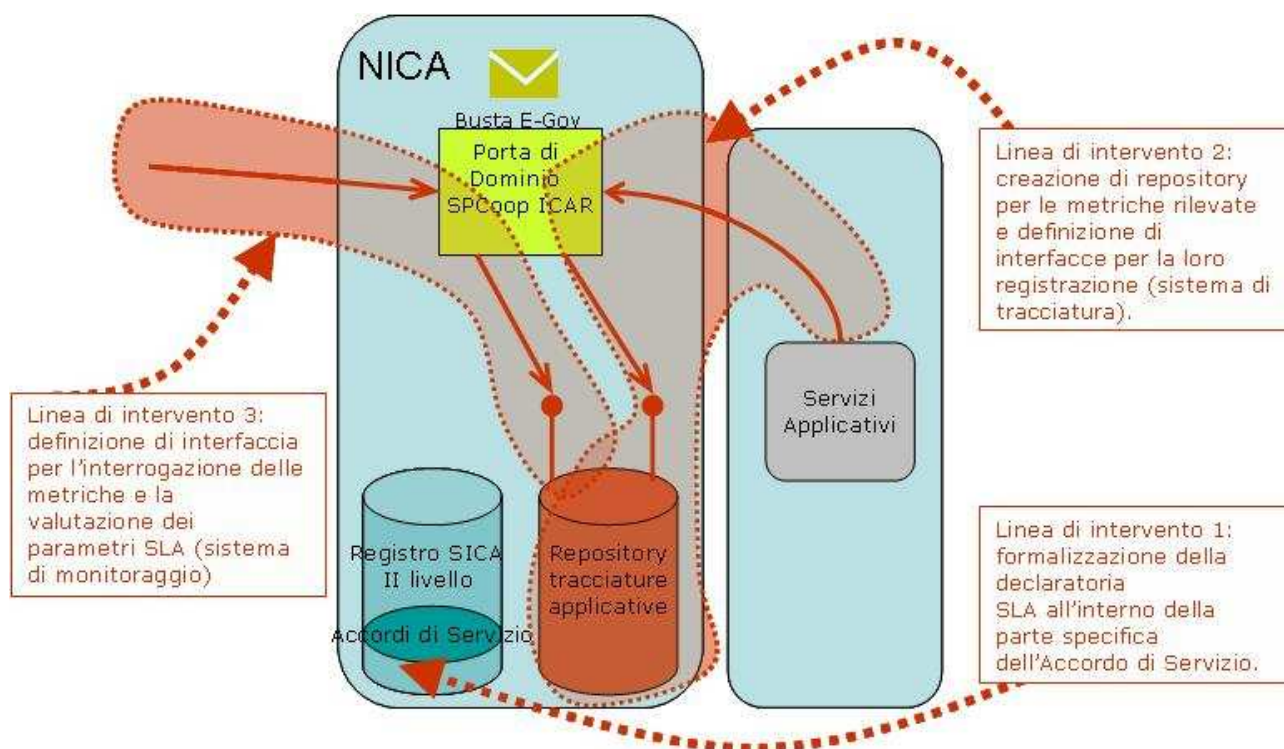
NICA

Busta E-Gov

Porta di Dominio SPCoop ICAR

Linea di intervento 2: creazione di repository per le metriche rilevate e definizione di interfacce per la loro registrazione (sistema di tracciatura).

Servizi Applicativi

Linea di intervento 3: definizione di interfaccia per l'interrogazione delle metriche e la valutazione dei parametri SLA (sistema di monitoraggio)

Registro SICA II livello

Accordi di Servizio

Repository tracciature applicative

Linea di intervento 1: formalizzazione della declaratoria SLA all'interno della parte specifica dell'Accordo di Servizio.